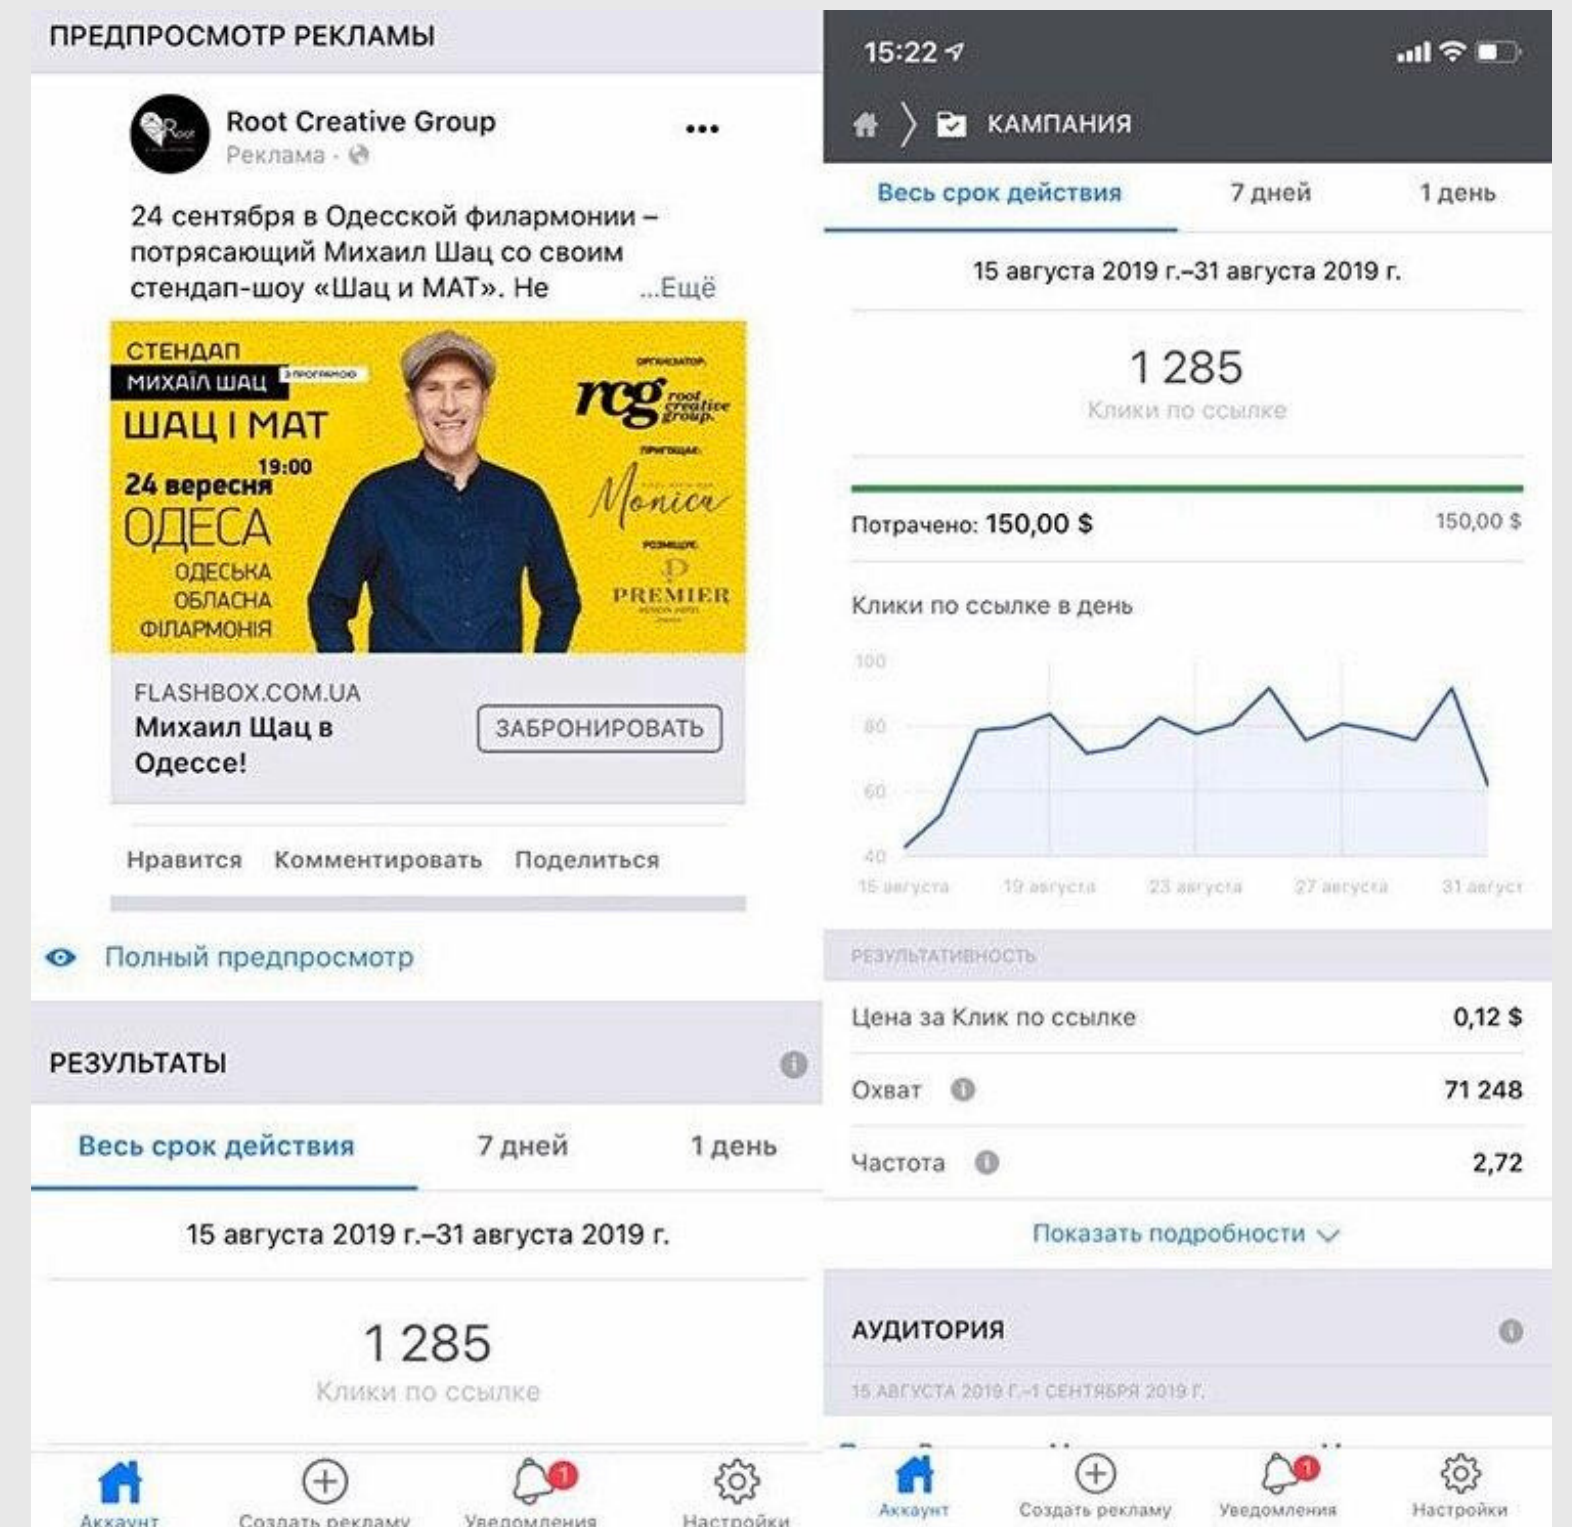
ПРЕДПРОСМОТР РЕКЛАМЫ

Root Creative Group
Реклама ·

24 сентября в Одесской филармонии – потрясающий Михаил Шац со своим стендап-шоу «Шац и МАТ». Не ...Ещё

СТЕНДАП
МИХАЙЛ ШАЦ з програмою
ШАЦ І МАТ
24 вересня 19:00
ОДЕСА
ОДЕСЬКА ОБЛАСНА ФІЛАРМОНІЯ

ОРГАНІЗАТОР:
rcg root creative group.
ПРИГОЩАЄ:
Monica
РОЗМІЩУЄ:
PREMIER

FLASHBOX.COM.UA
Михаил Щац в Одессе!
ЗАБРОНИРОВАТЬ

Нравится Комментировать Поделиться

Полный предпросмотр

РЕЗУЛЬТАТЫ

Весь срок действия 7 дней 1 день

15 августа 2019 г.–31 августа 2019 г.

1 285
Клики по ссылке

Аккаунт Создать рекламу Уведомления Настройки

15:22

КАМПАНИЯ

Весь срок действия 7 дней 1 день

15 августа 2019 г.–31 августа 2019 г.

1 285
Клики по ссылке

Потрачено: 150,00 $ 150,00 $

Клики по ссылке в день

100
80
60
40
15 августа 19 августа 23 августа 27 августа 31 август

РЕЗУЛЬТАТИВНОСТЬ

| Цена за Клик по ссылке | 0,12 $ |
|---|---|
| Охват | 71 248 |
| Частота | 2,72 |

Показать подробности

АУДИТОРИЯ

15 АВГУСТА 2019 Г.–1 СЕНТЯБРЯ 2019 Г.

Аккаунт Создать рекламу Уведомления Настройки